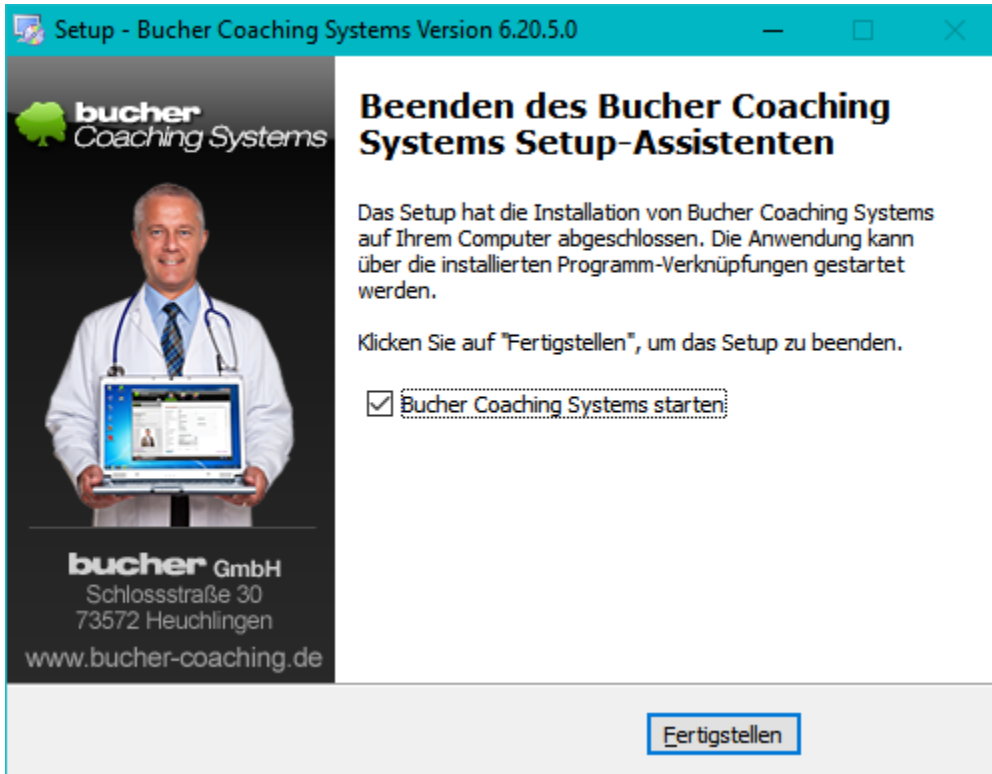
Setup - Bucher Coaching Systems Version 6.20.5.0

bucher
Coaching Systems

bucher GmbH
Schlossstraße 30
73572 Heuchlingen
www.bucher-coaching.de

Beenden des Bucher Coaching Systems Setup-Assistenten

Das Setup hat die Installation von Bucher Coaching Systems auf Ihrem Computer abgeschlossen. Die Anwendung kann über die installierten Programm-Verknüpfungen gestartet werden.

Klicken Sie auf "Fertigstellen", um das Setup zu beenden.

☑ Bucher Coaching Systems starten

Fertigstellen